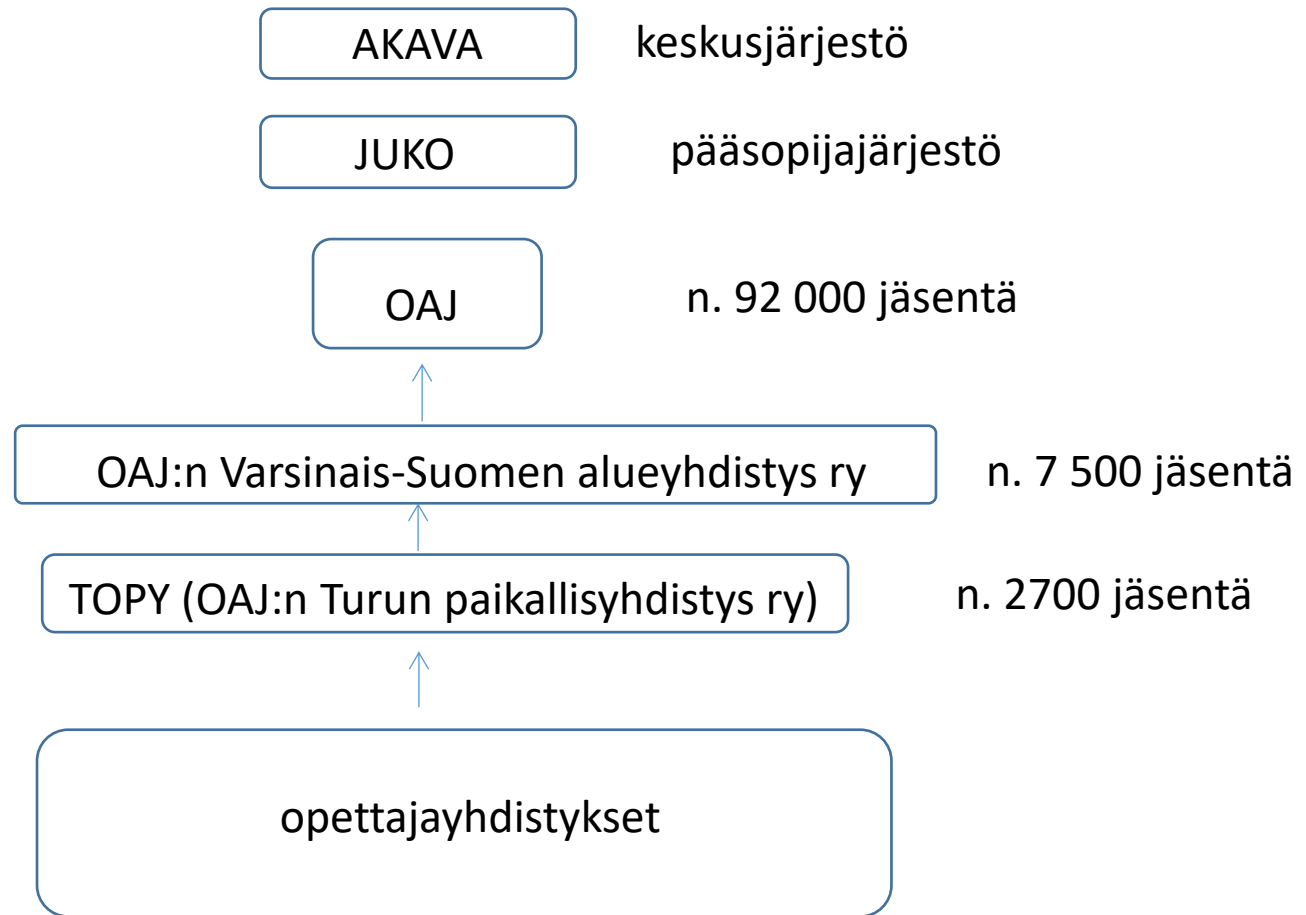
AKAVA keskusjärjestö

JUKO pääsopijajärjestö

OAJ n. 92 000 jäsentä

OAJ:n Varsinais-Suomen alueyhdistys ry n. 7 500 jäsentä

TOPY (OAJ:n Turun paikallisyhdistys ry) n. 2700 jäsentä

opettajayhdistykset